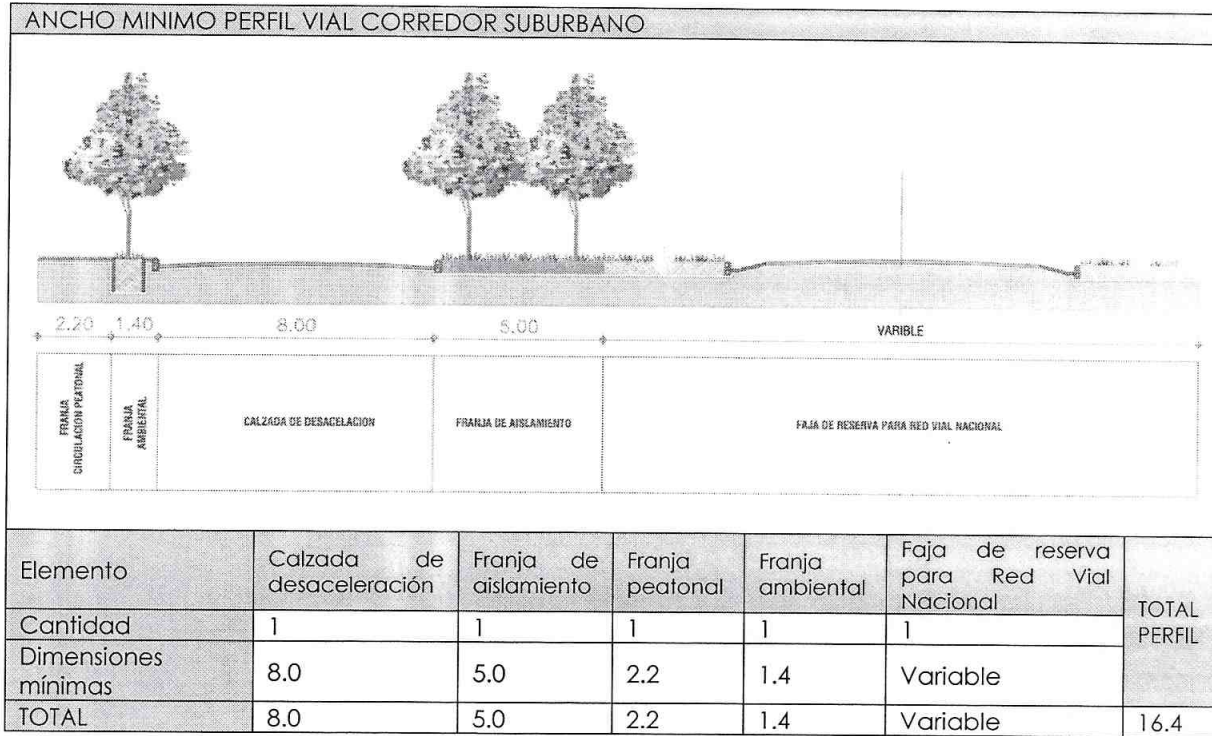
ANCHO MINIMO PERFIL VIAL CORREDOR SUBURBANO

2.20 1.40 8.00 5.00 VARIBLE

FRANJA CIRCULACIÓN PEATONAL

FRANJA AMBIENTAL

CALZADA DE DESACELACION

FRANJA DE AISLAMIENTO

FAJA DE RESERVA PARA RED VIAL NACIONAL

| Elemento | Calzada de desaceleración | Franja de aislamiento | Franja peatonal | Franja ambiental | Faja de reserva para Red Vial Nacional | TOTAL PERFIL |
|---|---|---|---|---|---|---|
| Cantidad | 1 | 1 | 1 | 1 | 1 | |
| Dimensiones mínimas | 8.0 | 5.0 | 2.2 | 1.4 | Variable | |
| TOTAL | 8.0 | 5.0 | 2.2 | 1.4 | Variable | 16.4 |